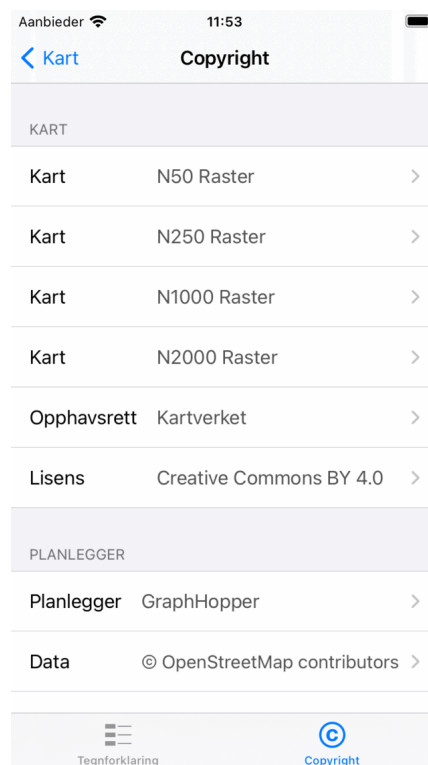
Aanbieder 11:53

Kart Copyright

KART

Kart N50 Raster

Kart N250 Raster

Kart N1000 Raster

Kart N2000 Raster

Opphavsrett Kartverket

Lisens Creative Commons BY 4.0

PLANLEGGER

Planlegger GraphHopper

Data © OpenStreetMap contributors

Tegnforklaring Copyright